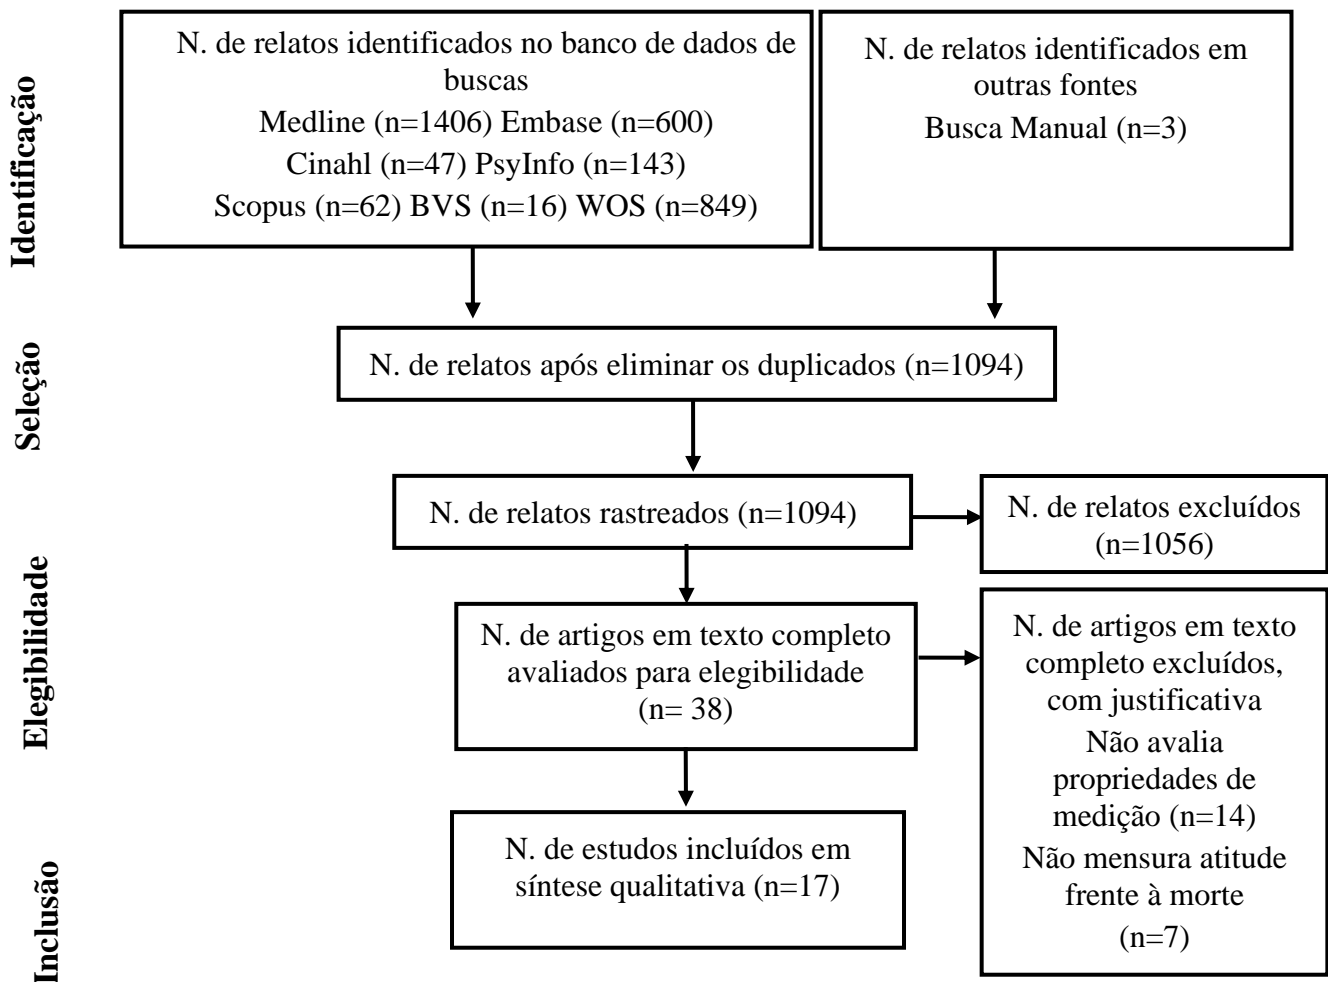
Identificação

N. de relatos identificados no banco de dados de buscas
Medline (n=1406) Embase (n=600)
Cinahl (n=47) PsyInfo (n=143)
Scopus (n=62) BVS (n=16) WOS (n=849)

N. de relatos identificados em outras fontes
Busca Manual (n=3)

Seleção

N. de relatos após eliminar os duplicados (n=1094)

Elegibilidade

N. de relatos rastreados (n=1094)

N. de relatos excluídos (n=1056)

N. de artigos em texto completo avaliados para elegibilidade (n= 38)

N. de artigos em texto completo excluídos, com justificativa
Não avalia propriedades de medição (n=14)
Não mensura atitude frente à morte (n=7)

Inclusão

N. de estudos incluídos em síntese qualitativa (n=17)